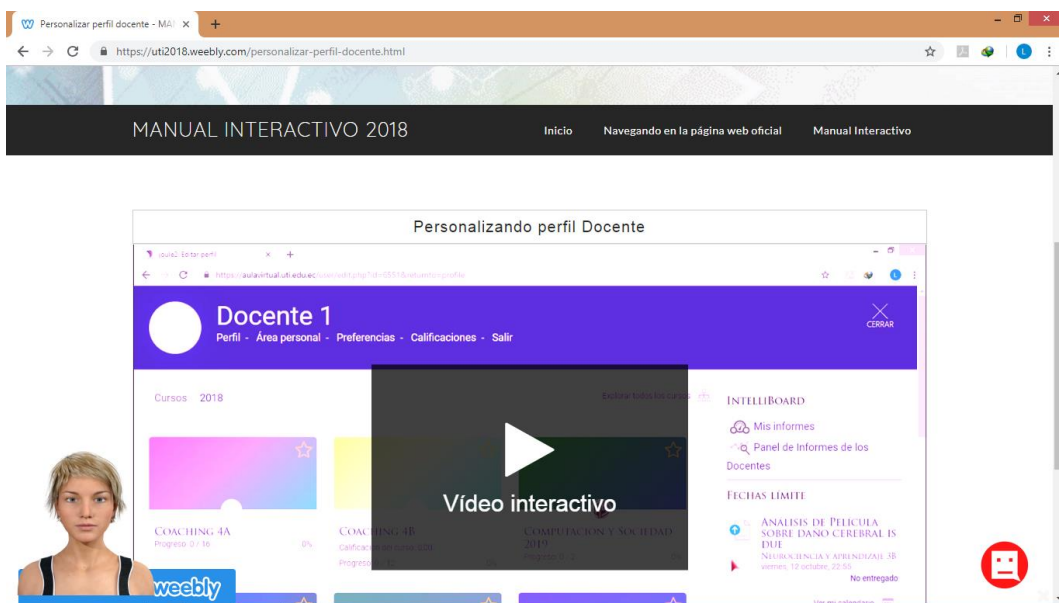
Personalizar perfil docente - MA ×

https://uti2018.weebly.com/personalizar-perfil-docente.html

MANUAL INTERACTIVO 2018

Inicio Navegando en la página web oficial Manual Interactivo

Personalizando perfil Docente

Docente 1

Perfil - Área personal - Preferencias - Calificaciones - Salir

CERRAR

Cursos 2018

INTELLIBOARD

Mis informes

Panel de Informes de los Docentes

FECHAS LÍMITE

ANALISIS DE PELICULA SOBRE DAÑO CEREBRAL IS DUE

NEUROCIENCIA Y APRENDIZAJE 3B

viernes, 12 octubre, 22:55

No entregado

Vídeo interactivo

COACHING 4A

Progreso: 2 / 16

COACHING 4B

COMPUTACIÓN Y SOCIEDAD 2019

weebly